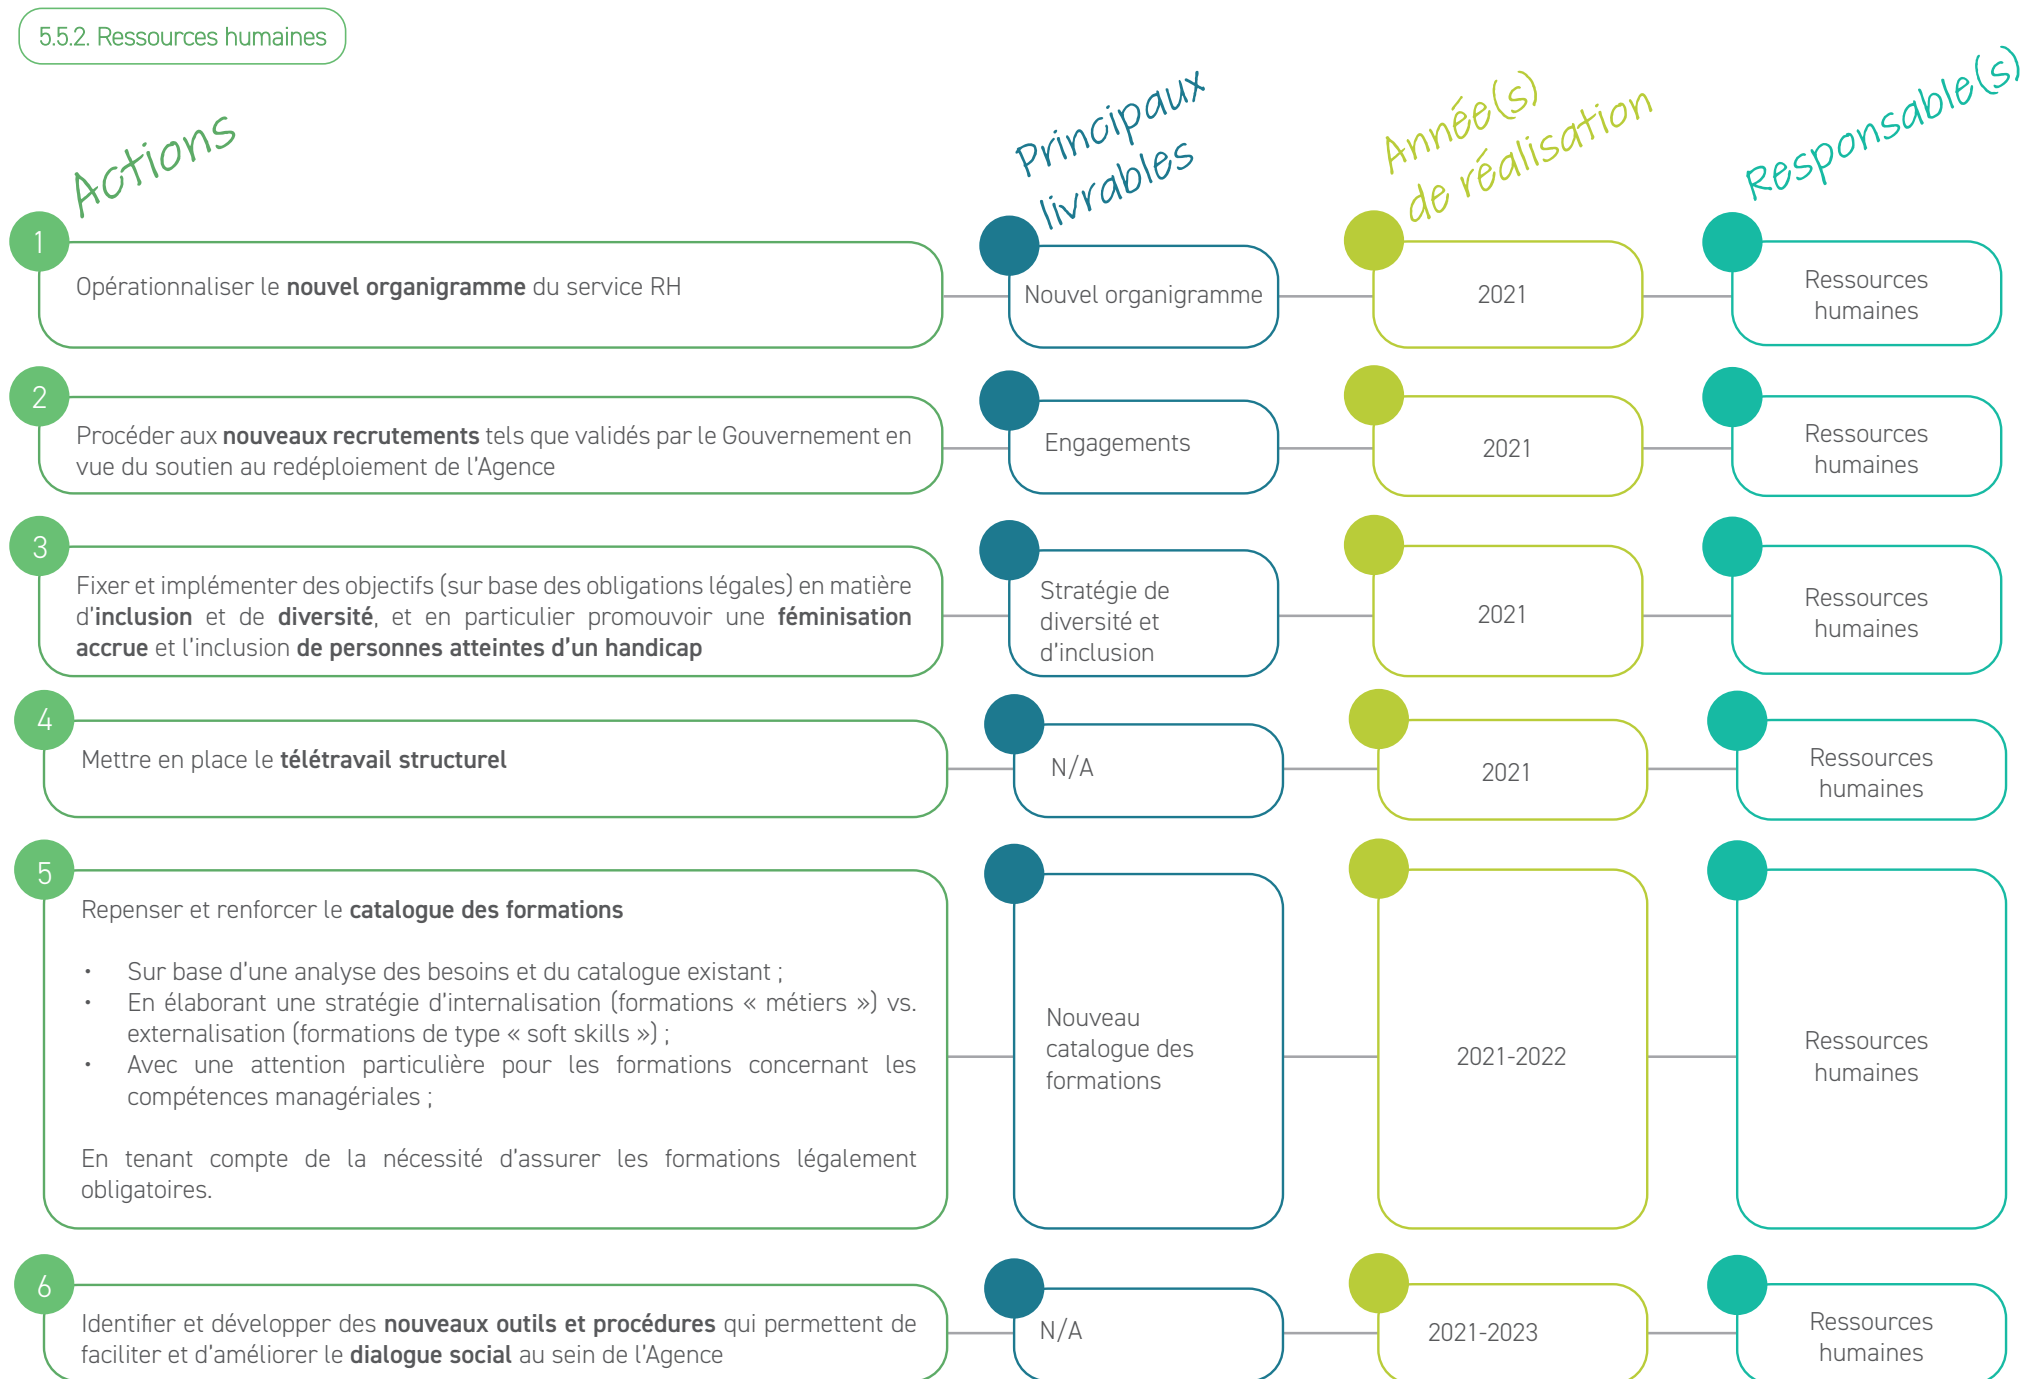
5.5.2. Ressources humaines

| Actions | Principaux livrables | Année(s) de réalisation | Responsable(s) |
|---|---|---|---|
| 1 Opérationnaliser le **nouvel organigramme** du service RH | Nouvel organigramme | 2021 | Ressources humaines |
| 2 Procéder aux **nouveaux recrutements** tels que validés par le Gouvernement en vue du soutien au redéploiement de l'Agence | Engagements | 2021 | Ressources humaines |
| 3 Fixer et implémenter des objectifs (sur base des obligations légales) en matière d'**inclusion** et de **diversité**, et en particulier promouvoir une **féminisation accrue** et l'inclusion **de personnes atteintes d'un handicap** | Stratégie de diversité et d'inclusion | 2021 | Ressources humaines |
| 4 Mettre en place le **télétravail structurel** | N/A | 2021 | Ressources humaines |
| 5 Repenser et renforcer le **catalogue des formations**<br>• Sur base d'une analyse des besoins et du catalogue existant ;<br>• En élaborant une stratégie d'internalisation (formations « métiers ») vs. externalisation (formations de type « soft skills ») ;<br>• Avec une attention particulière pour les formations concernant les compétences managériales ;<br>En tenant compte de la nécessité d'assurer les formations légalement obligatoires. | Nouveau catalogue des formations | 2021-2022 | Ressources humaines |
| 6 Identifier et développer des **nouveaux outils et procédures** qui permettent de faciliter et d'améliorer le **dialogue social** au sein de l'Agence | N/A | 2021-2023 | Ressources humaines |